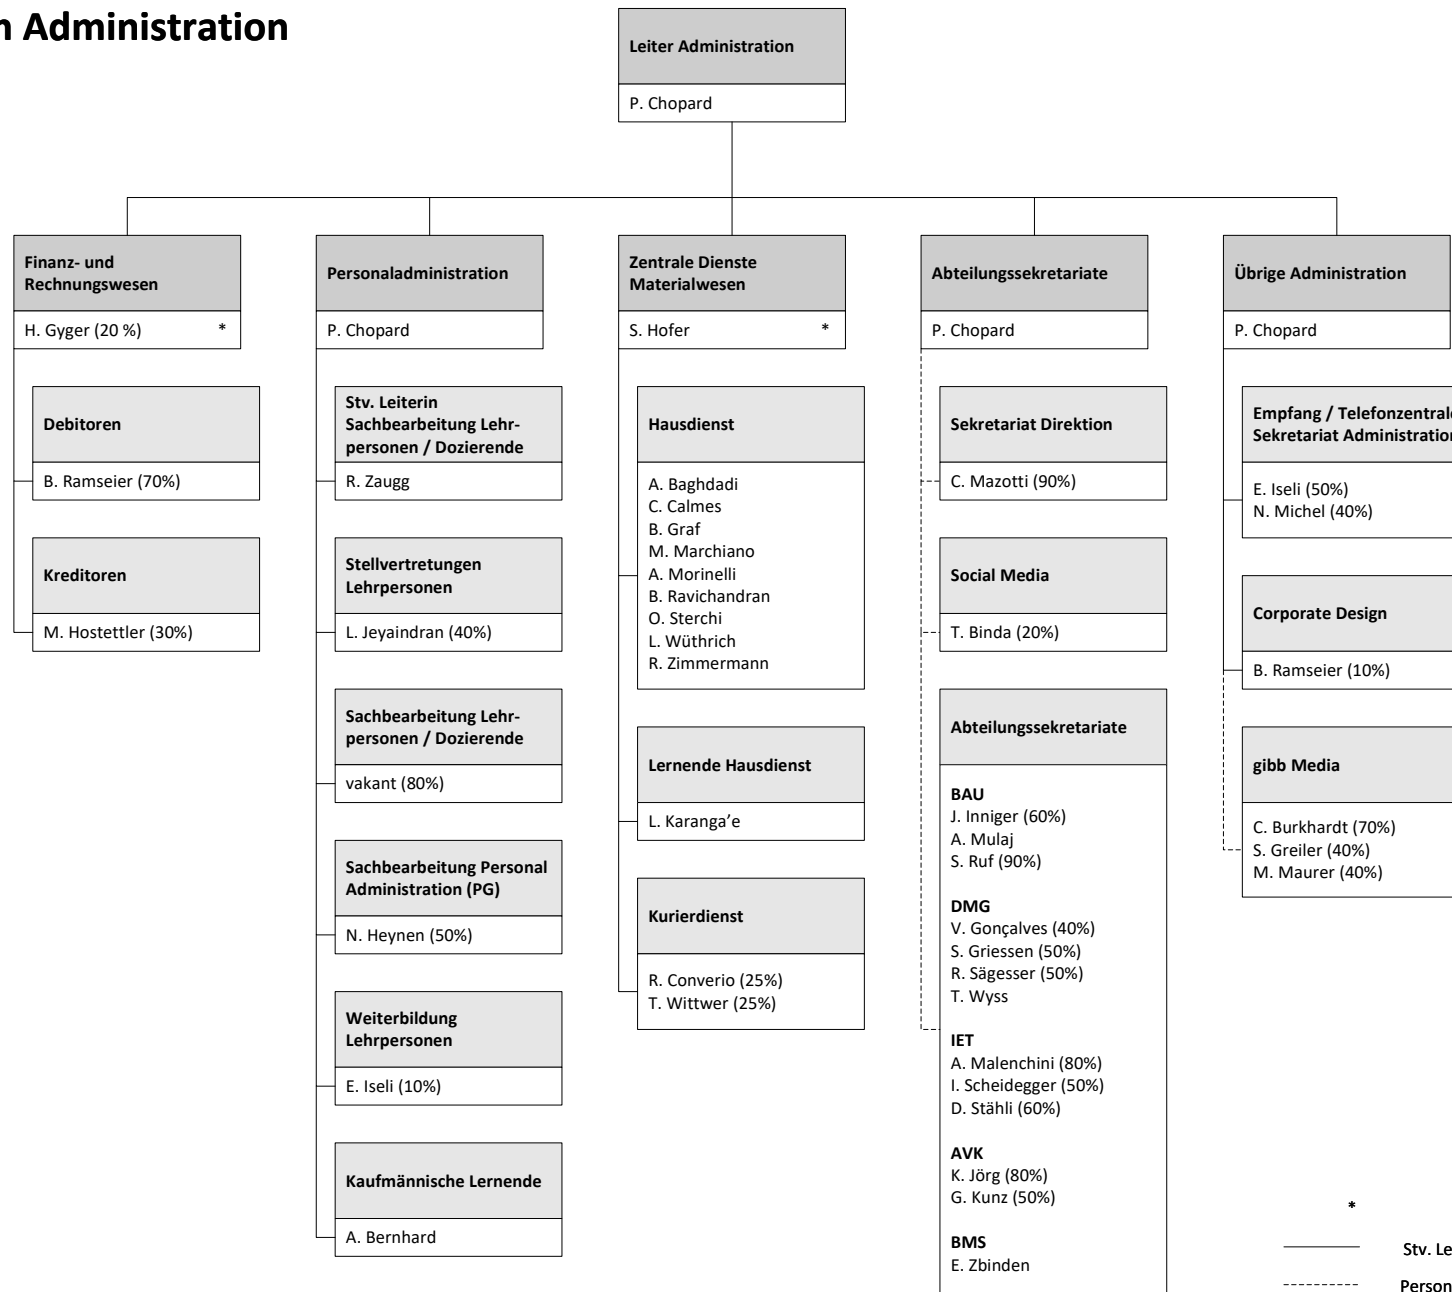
n Administration

Leiter Administration

P. Chopard

Finanz- und Rechnungswesen

H. Gyger (20 %) *

Debitoren

B. Ramseier (70%)

Kreditoren

M. Hostettler (30%)

Personaladministration

P. Chopard

Stv. Leiterin Sachbearbeitung Lehrpersonen / Dozierende

R. Zaugg

Stellvertretungen Lehrpersonen

L. Jeyaindran (40%)

Sachbearbeitung Lehrpersonen / Dozierende

vakant (80%)

Sachbearbeitung Personal Administration (PG)

N. Heynen (50%)

Weiterbildung Lehrpersonen

E. Iseli (10%)

Kaufmännische Lernende

A. Bernhard

Zentrale Dienste Materialwesen

S. Hofer *

Hausdienst

A. Baghdadi
C. Calmes
B. Graf
M. Marchiano
A. Morinelli
B. Ravichandran
O. Sterchi
L. Wüthrich
R. Zimmermann

Lernende Hausdienst

L. Karanga'e

Kurierdienst

R. Converio (25%)
T. Wittwer (25%)

Abteilungssekretariate

P. Chopard

Sekretariat Direktion

C. Mazotti (90%)

Social Media

T. Binda (20%)

Abteilungssekretariate

BAU
J. Inniger (60%)
A. Mulaj
S. Ruf (90%)

DMG
V. Gonçalves (40%)
S. Griessen (50%)
R. Sägesser (50%)
T. Wyss

IET
A. Malenchini (80%)
I. Scheidegger (50%)
D. Stähli (60%)

AVK
K. Jörg (80%)
G. Kunz (50%)

BMS
E. Zbinden

Übrige Administration

P. Chopard

Empfang / Telefonzentral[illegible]
Sekretariat Administration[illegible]

E. Iseli (50%)
N. Michel (40%)

Corporate Design

B. Ramseier (10%)

gibb Media

C. Burkhardt (70%)
S. Greiler (40%)
M. Maurer (40%)

*

Stv. Le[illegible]

Person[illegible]